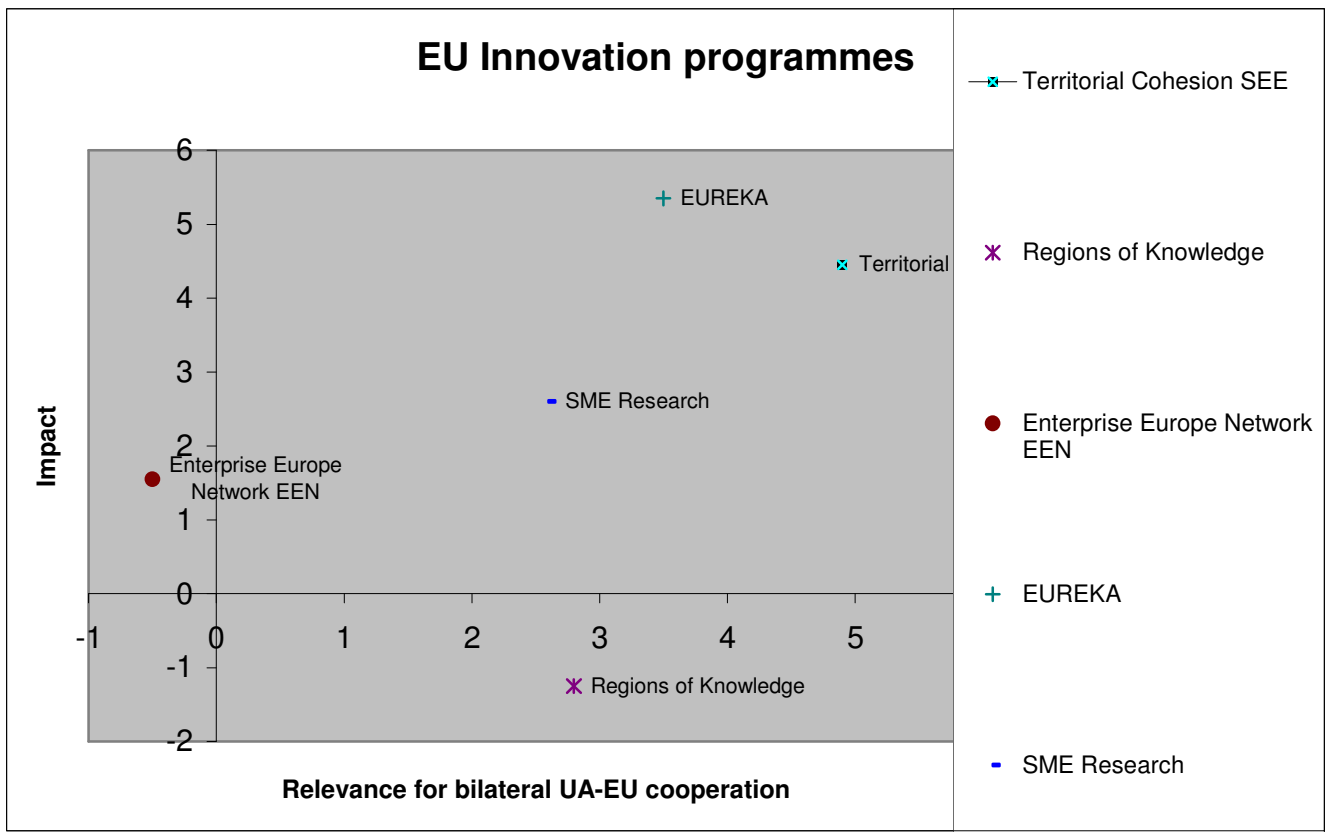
EU Innovation programmes

6
5
4
3
2
1
0
-1
-2

Impact

EUREKA

Territorial

SME Research

Enterprise Europe Network EEN

Regions of Knowledge

-1 0 1 2 3 4 5

Relevance for bilateral UA-EU cooperation

Territorial Cohesion SEE

Regions of Knowledge

Enterprise Europe Network EEN

EUREKA

SME Research